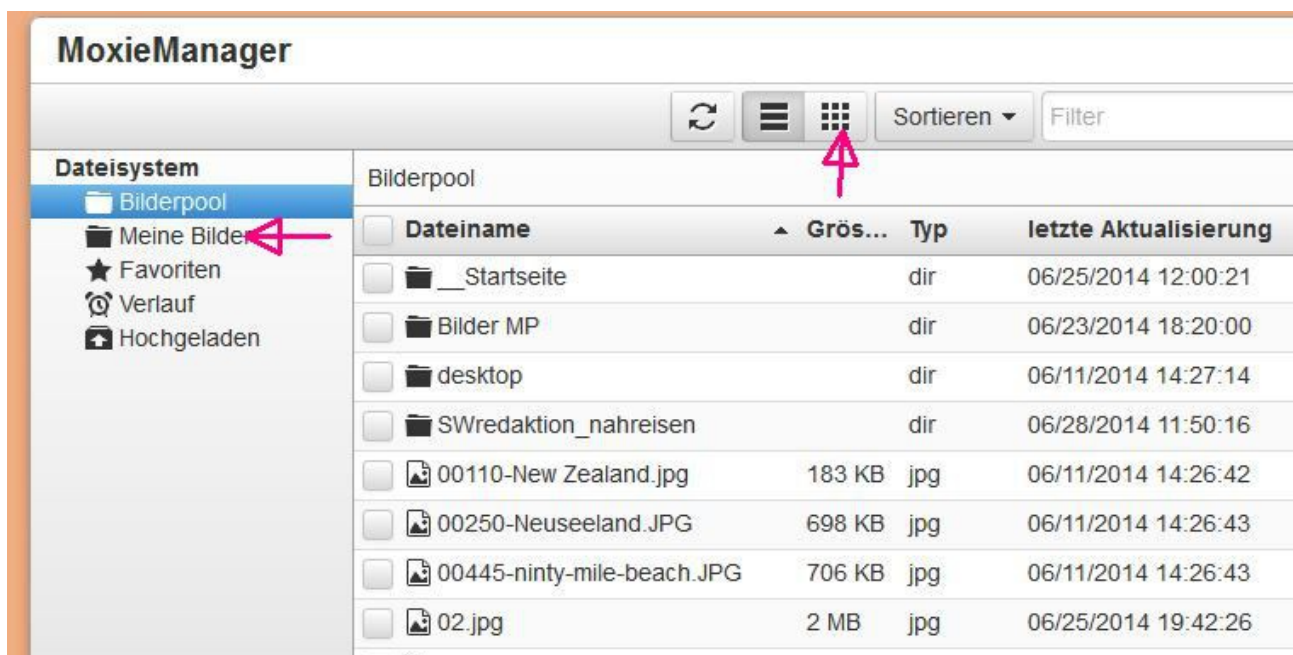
MoxieManager

Sortieren ▾

Filter

Dateisystem

Bilderpool

Meine Bilder

Favoriten

Verlauf

Hochgeladen

Bilderpool

| Dateiname | ▲ Grös... | Typ | letzte Aktualisierung |
|---|---|---|---|
| __Startseite | | dir | 06/25/2014 12:00:21 |
| Bilder MP | | dir | 06/23/2014 18:20:00 |
| desktop | | dir | 06/11/2014 14:27:14 |
| SWredaktion_nahreisen | | dir | 06/28/2014 11:50:16 |
| 00110-New Zealand.jpg | 183 KB | jpg | 06/11/2014 14:26:42 |
| 00250-Neuseeland.JPG | 698 KB | jpg | 06/11/2014 14:26:43 |
| 00445-ninty-mile-beach.JPG | 706 KB | jpg | 06/11/2014 14:26:43 |
| 02.jpg | 2 MB | jpg | 06/25/2014 19:42:26 |